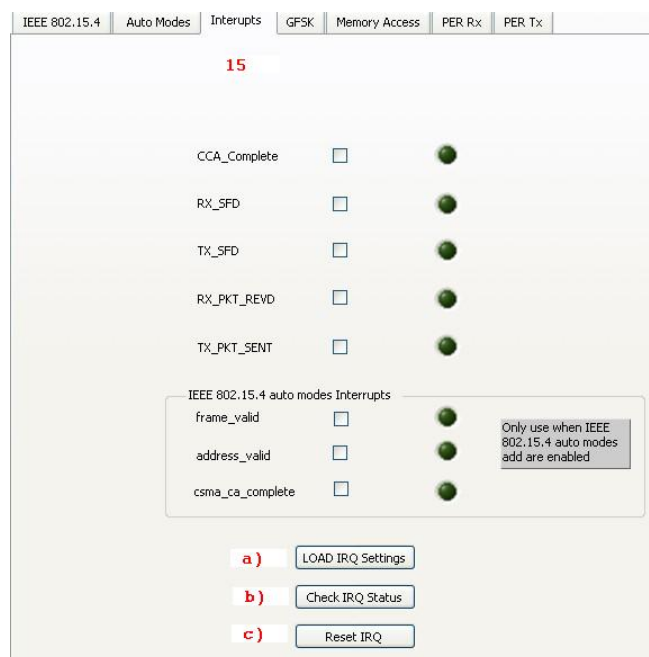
IEEE 802.15.4 | Auto Modes | Interupts | GFSK | Memory Access | PER Rx | PER Tx

15

CCA_Complete

RX_SFD

TX_SFD

RX_PKT_REVD

TX_PKT_SENT

IEEE 802.15.4 auto modes Interrupts

frame_valid

address_valid

csma_ca_complete

Only use when IEEE 802.15.4 auto modes add are enabled

a) LOAD IRQ Settings

b) Check IRQ Status

c) Reset IRQ